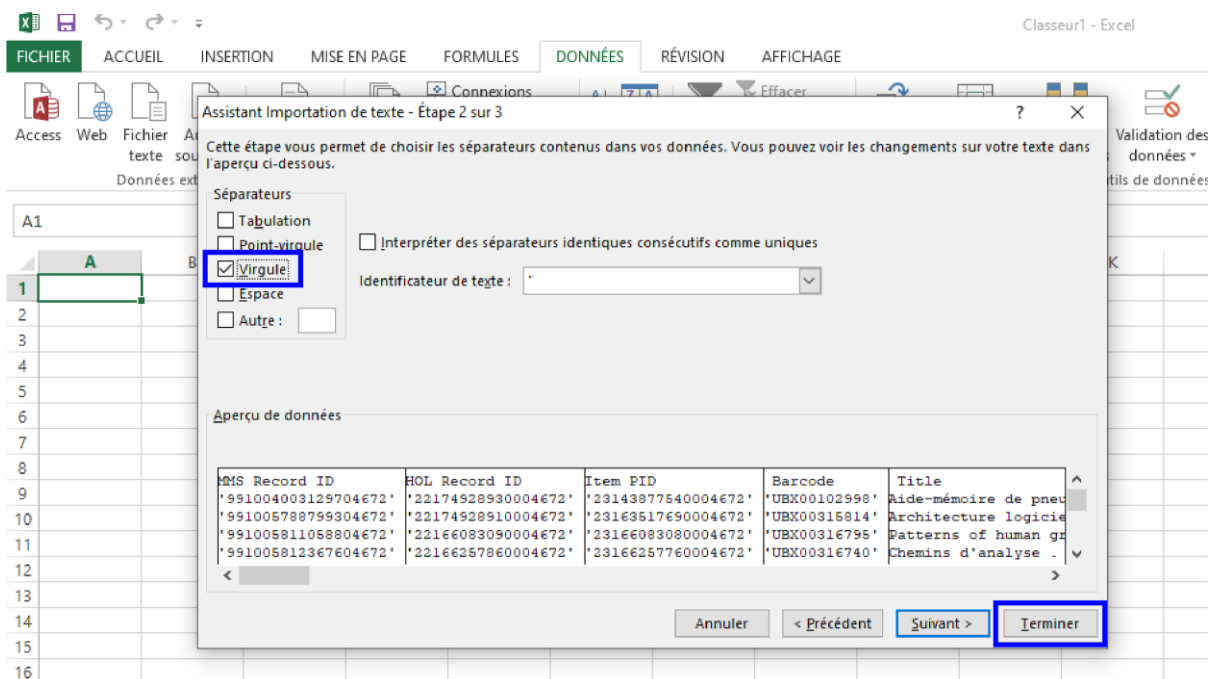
Classeur1 - Excel

FICHIER ACCUEIL INSERTION MISE EN PAGE FORMULES DONNÉES RÉVISION AFFICHAGE

Access Web Fichier texte Connexions Effacer Validation des données
Données ext tils de données

A1

Assistant Importation de texte - Étape 2 sur 3 ? ✕

Cette étape vous permet de choisir les séparateurs contenus dans vos données. Vous pouvez voir les changements sur votre texte dans l'aperçu ci-dessous.

Séparateurs
Tabulation
Point-virgule
Virgule
Espace
Autre :

Interpréter des séparateurs identiques consécutifs comme uniques

Identificateur de texte : "

Aperçu de données

| MMS Record ID | HOL Record ID | Item PID | Barcode | Title |
|---|---|---|---|---|
| '991004003129704672' | '22174928930004672' | '23143877540004672' | 'UBX00102998' | Aide-mémoire de pneu |
| '991005788799304672' | '22174928910004672' | '23163517690004672' | 'UBX00315814' | Architecture logicie |
| '991005811058804672' | '22166083090004672' | '23166083080004672' | 'UBX00316795' | Patterns of human gr |
| '991005812367604672' | '22166257860004672' | '23166257760004672' | 'UBX00316740' | Chemins d'analyse . |

Annuler < Précédent Suivant > Terminer

A B K
1 2 3 4 5 6 7 8 9 10 11 12 13 14 15 16